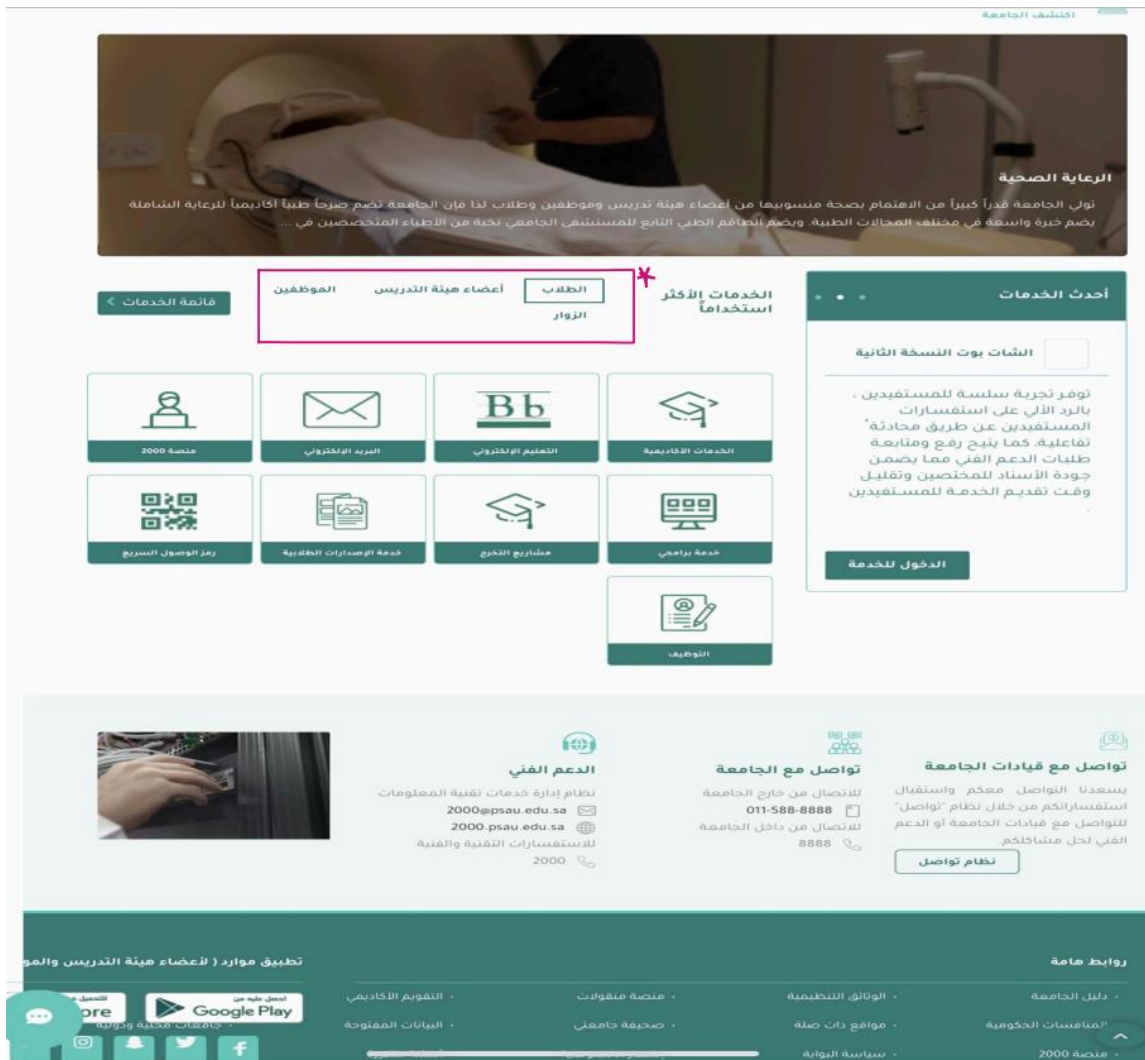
اكتشف الجامعة

الرعاية الصحية

تولي الجامعة قدراً كبيراً من الاهتمام بصحة منسوبيها من أعضاء هيئة تدريس وموظفين وطلاب لذا فإن الجامعة تضم صرحاً طبياً أكاديمياً للرعاية الشاملة يضم خبرة واسعة في مختلف المجالات الطبية. ويضم الطاقم الطبي التابع للمستشفى الجامعي نخبة من الأطباء المتخصصين في ...

أحدث الخدمات

الشات بوت النسخة الثانية

توفر تجربة سلسة للمستفيدين . بالرد الآلي على استفسارات المستفيدين عن طريق محادثة" تفاعلية. كما يتيح رفع ومتابعة طلبات الدعم الفني مما يضمن جودة الأسناد للمختصين وتقليل وقت تقديم الخدمة للمستفيدين .

الدخول للخدمة

الخدمات الأكثر استخداماً

الطلاب
أعضاء هيئة التدريس
الموظفين
الزوار

قائمة الخدمات >

الخدمات الأكاديمية
التعليم الإلكتروني
البريد الإلكتروني
منصة 2000
خدمة برامجي
مشاريع التخرج
خدمة الإصدارات الطلابية
رمز الوصول السريع
التوظيف

تواصل مع قيادات الجامعة

يسعدنا التواصل معكم واستقبال استفساراتكم من خلال نظام "تواصل" للتواصل مع قيادات الجامعة أو الدعم الفني لحل مشاكلكم.

نظام تواصل

تواصل مع الجامعة

للاتصال من خارج الجامعة
011-588-8888
للاتصال من داخل الجامعة
8888

الدعم الفني

نظام إدارة خدمات تقنية المعلومات
2000@psau.edu.sa
2000.psau.edu.sa
للاستفسارات التقنية والفنية
2000

روابط هامة

تطبيق موارد ( لأعضاء هيئة التدريس والمو

· دليل الجامعة
· الوثائق التنظيمية
· منصة منقولات
· التقويم الأكاديمي
· المنافسات الحكومية
· مواقع ذات صلة
· صحيفة جامعتي
· البيانات المفتوحة
· منصة 2000
· سياسة البوابة
· جامعات محلية ودولية

احصل عليه من
Google Play
للتحميل
ore